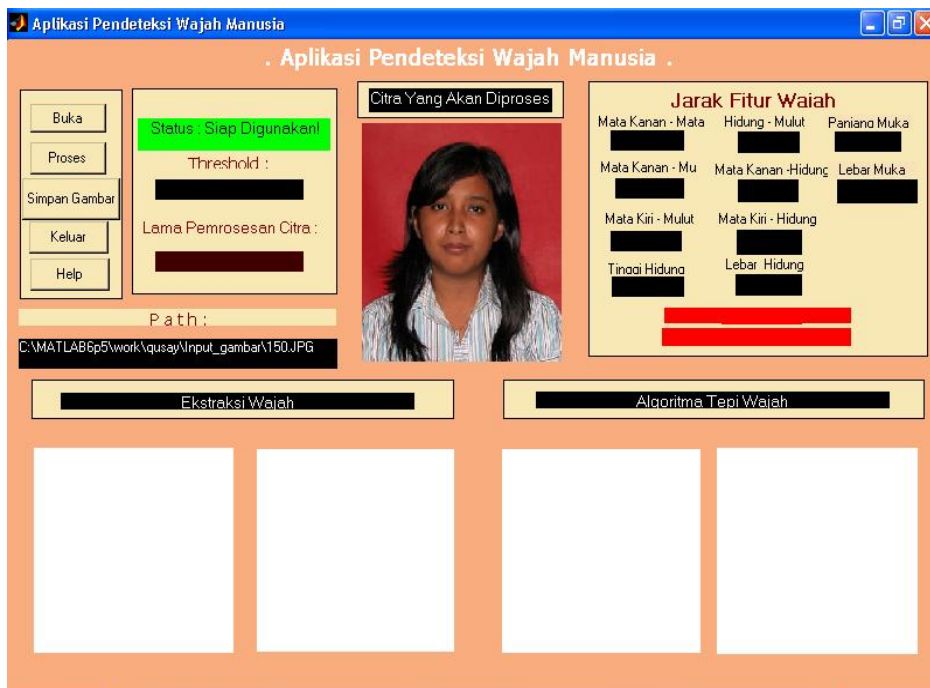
Aplikasi Pendeteksi Wajah Manusia

. Aplikasi Pendeteksi Wajah Manusia .

Buka

Proses

Simpan Gambar

Keluar

Help

Status : Siap Digunakan!

Threshold :

Lama Pemrosesan Citra :

Citra Yang Akan Diproses

Jarak Fitur Wajah

Mata Kanan - Mata

Hidung - Mulut

Panjang Muka

Mata Kanan - Mu

Mata Kanan -Hidung

Lebar Muka

Mata Kiri - Mulut

Mata Kiri - Hidung

Tinggi Hidung

Lebar Hidung

Path :

C:\MATLAB6p5\work\qusay\Input_gambar\150.JPG

Ekstraksi Wajah

Algoritma Tepi Wajah